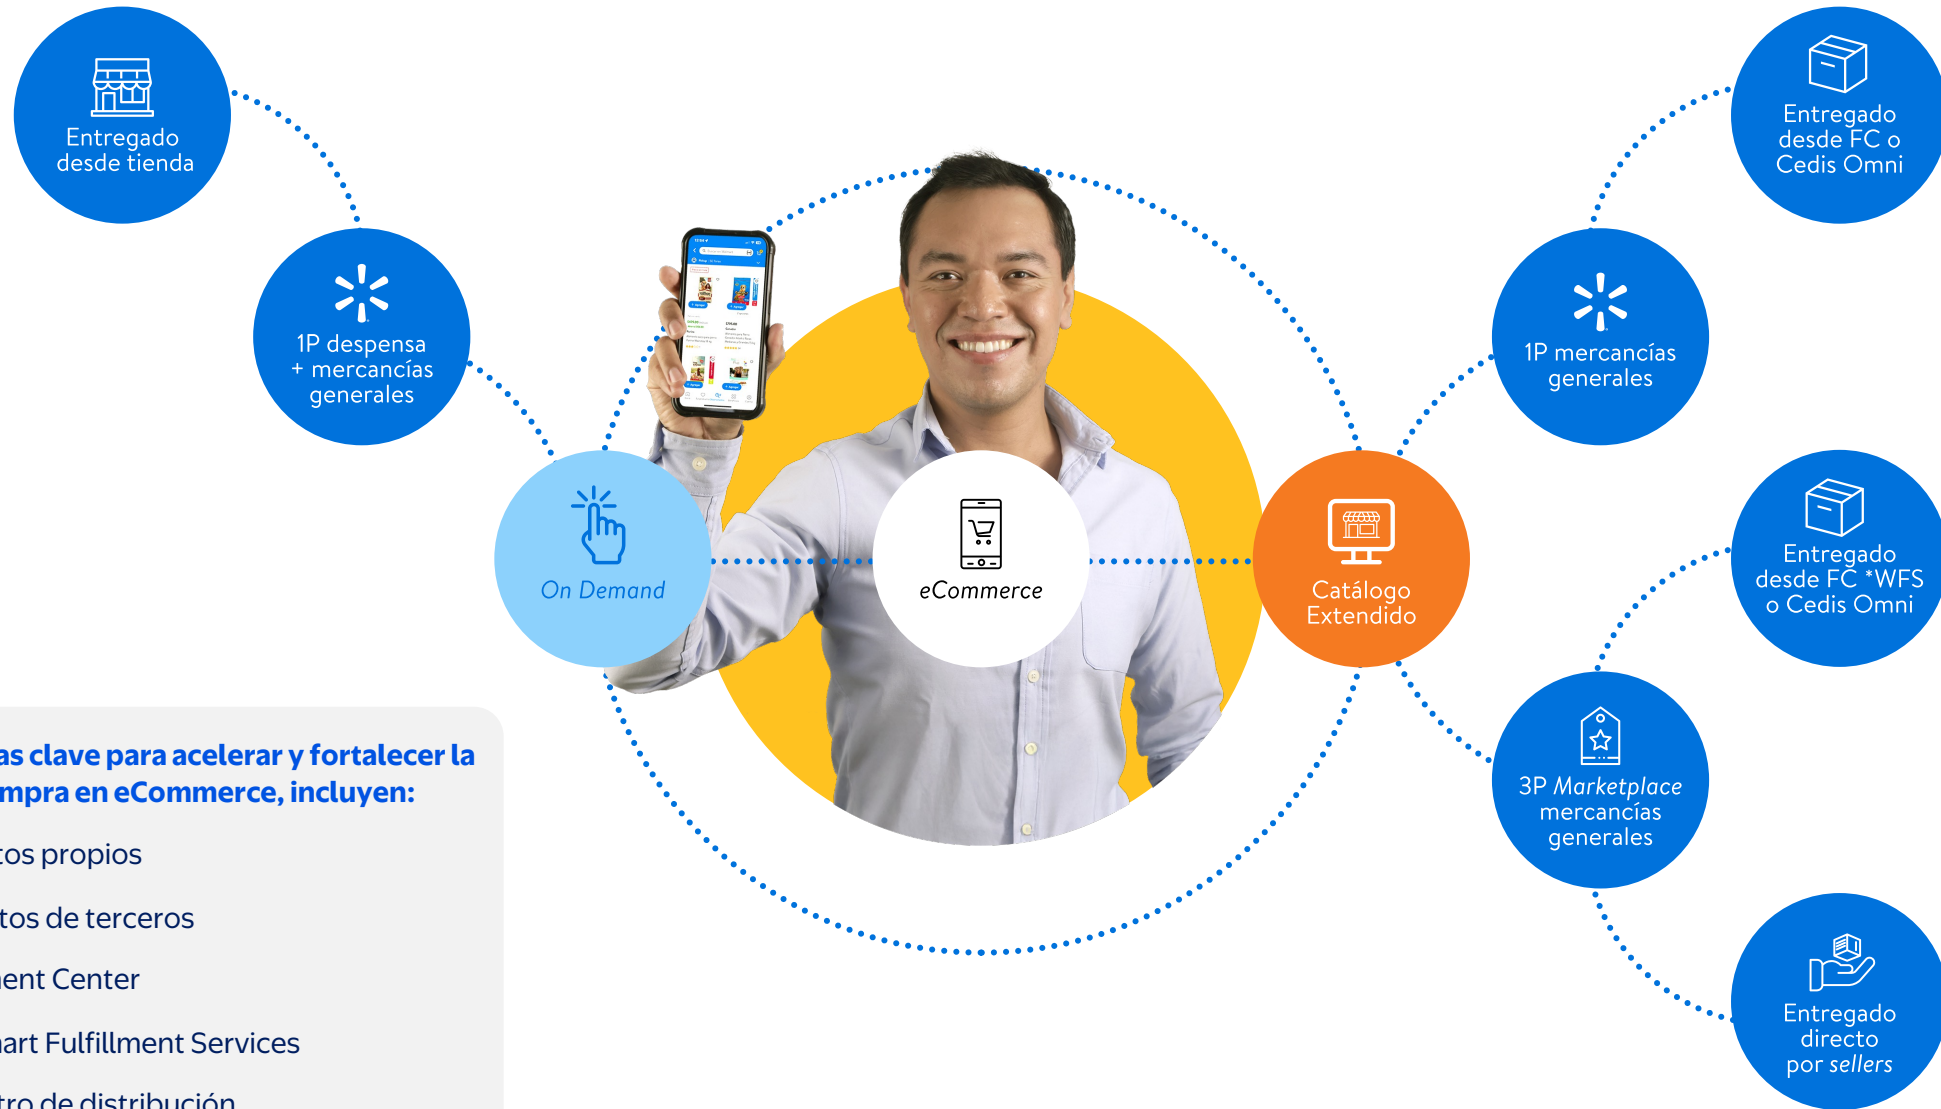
Entregado desde tienda

1P despensa + mercancías generales

On Demand

eCommerce

Catálogo Extendido

Entregado desde FC o Cedis Omni

1P mercancías generales

Entregado desde FC *WFS o Cedis Omni

3P *Marketplace* mercancías generales

Entregado directo por *sellers*

as clave para acelerar y fortalecer la mpra en eCommerce, incluyen:

tos propios

tos de terceros

ent Center

art Fulfillment Services

tro de distribución